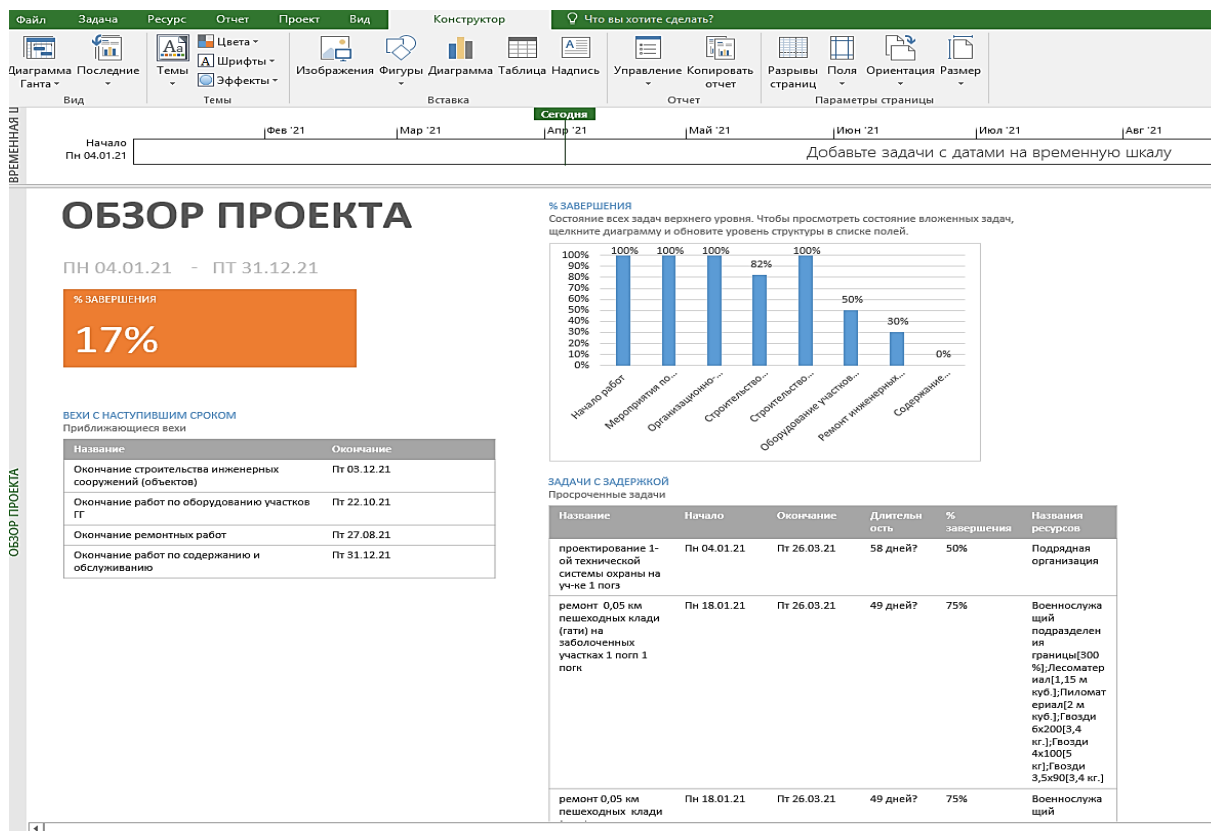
Файл Задача Ресурс Отчет Проект Вид Конструктор Что вы хотите сделать?

Диаграмма Ганта Последние Вид
Темы Цвета Шрифты Эффекты Темы
Изображения Фигуры Диаграмма Таблица Надпись Вставка
Управление Копировать отчет Отчет
Разрывы страниц Поля Ориентация Размер Параметры страницы

ВРЕМЕННАЯ Ш
Сегодня
Начало Пн 04.01.21
Фев '21 Мар '21 Апр '21 Май '21 Июн '21 Июл '21 Авг '21
Добавьте задачи с датами на временную шкалу

ОБЗОР ПРОЕКТА

# ОБЗОР ПРОЕКТА

ПН 04.01.21 - ПТ 31.12.21

% ЗАВЕРШЕНИЯ
17%

ВЕХИ С НАСТУПИВШИМ СРОКОМ
Приближающиеся вехи

| Название | Окончание |
|---|---|
| Окончание строительства инженерных сооружений (объектов) | Пт 03.12.21 |
| Окончание работ по оборудованию участков ГГ | Пт 22.10.21 |
| Окончание ремонтных работ | Пт 27.08.21 |
| Окончание работ по содержанию и обслуживанию | Пт 31.12.21 |

% ЗАВЕРШЕНИЯ
Состояние всех задач верхнего уровня. Чтобы просмотреть состояние вложенных задач, щелкните диаграмму и обновите уровень структуры в списке полей.

100% 90% 80% 70% 60% 50% 40% 30% 20% 10% 0%
100% 100% 100% 82% 100% 50% 30% 0%
Начало работ
Мероприятия по...
Организационно-...
Строительство...
Строительство...
Оборудование участков...
Ремонт инженерных...
Содержание...

ЗАДАЧИ С ЗАДЕРЖКОЙ
Просроченные задачи

| Название | Начало | Окончание | Длительность | % завершения | Названия ресурсов |
|---|---|---|---|---|---|
| проектирование 1-ой технической системы охраны на уч-ке 1 погз | Пн 04.01.21 | Пт 26.03.21 | 58 дней? | 50% | Подрядная организация |
| ремонт 0,05 км пешеходных клади (гати) на заболоченных участках 1 погп 1 погк | Пн 18.01.21 | Пт 26.03.21 | 49 дней? | 75% | Военнослужащий подразделения границы[300%];Лесоматериал[1,15 м куб.];Пиломатериал[2 м куб.];Гвозди 6x200[3,4 кг.];Гвозди 4x100[5 кг];Гвозди 3,5x90[3,4 кг.] |
| ремонт 0,05 км пешеходных клади | Пн 18.01.21 | Пт 26.03.21 | 49 дней? | 75% | Военнослужащий |